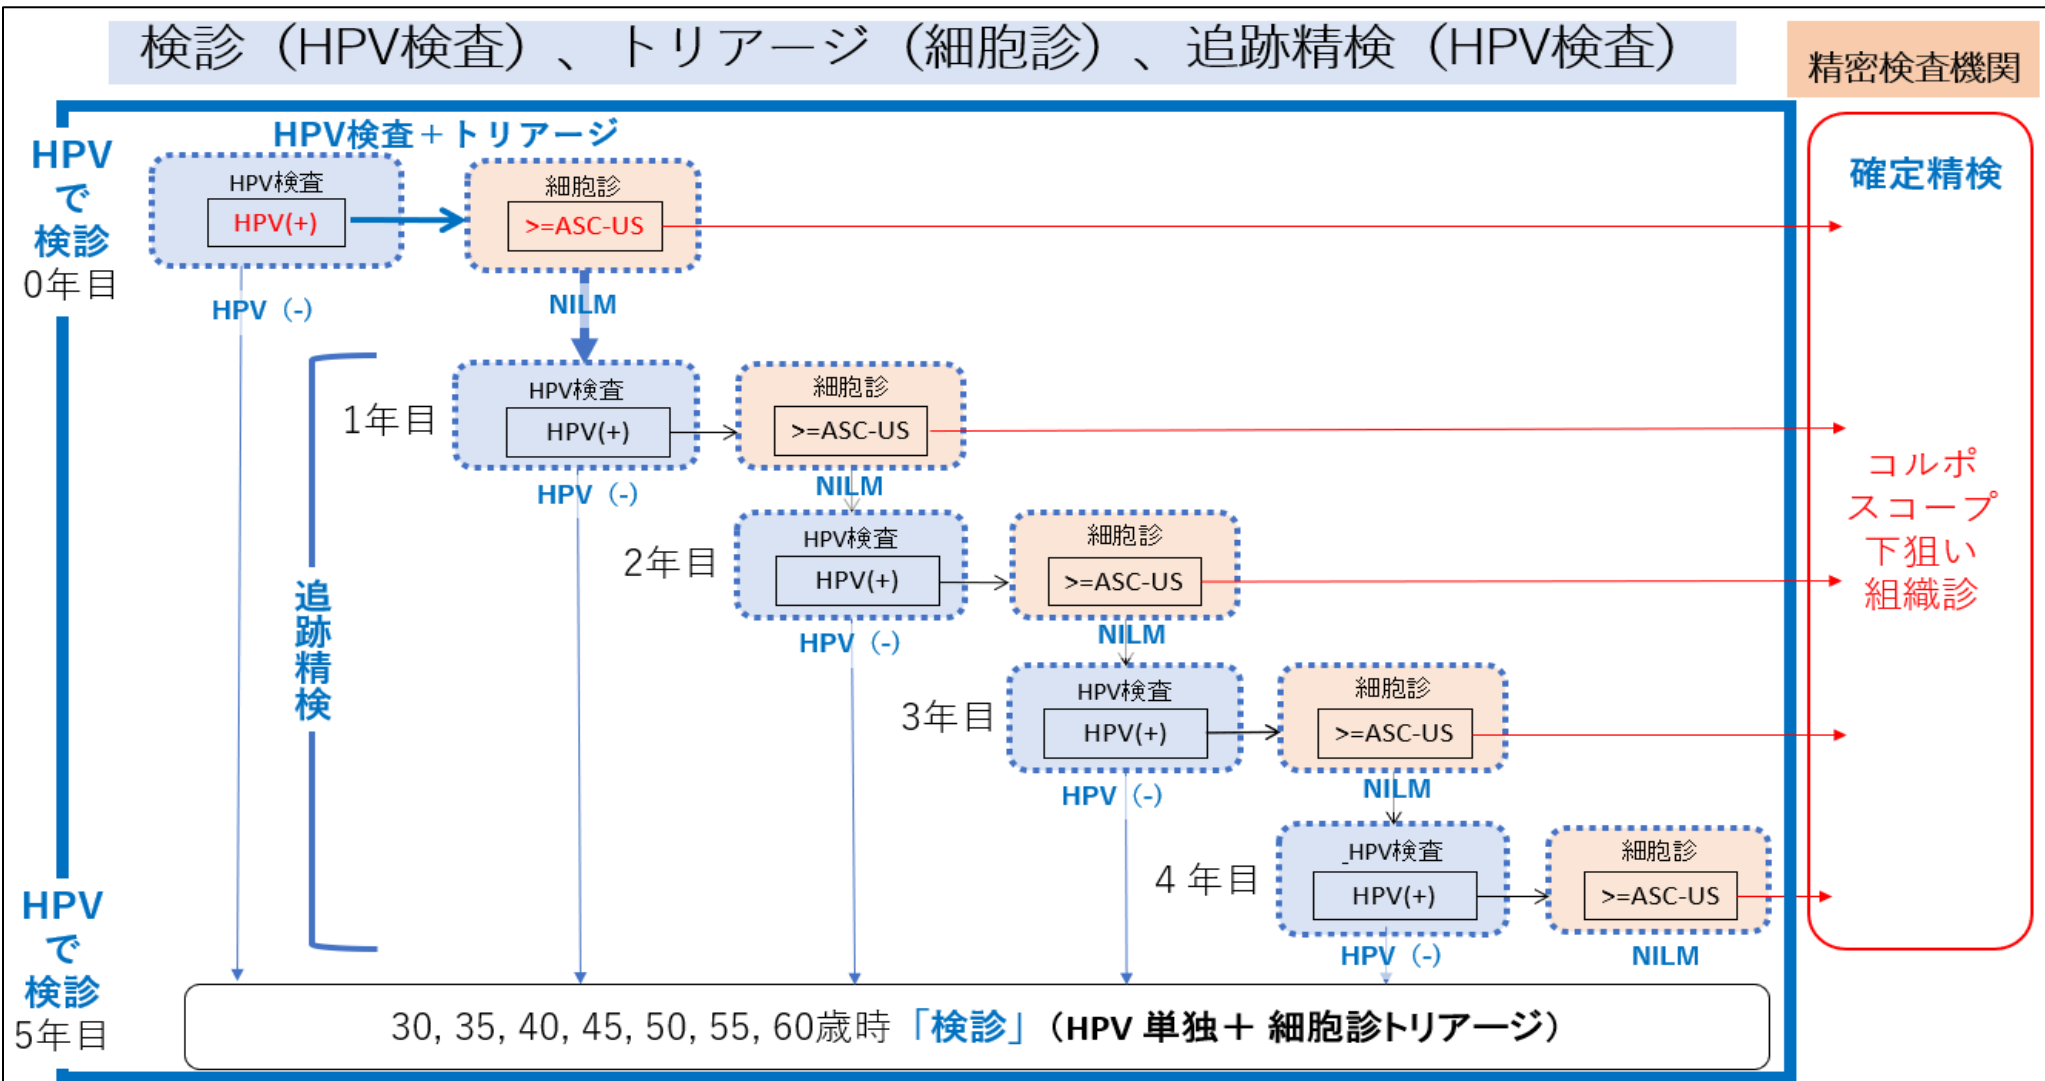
検診（HPV検査）、トリアージ（細胞診）、追跡精検（HPV検査）

精密検査機関

HPVで検診
0年目

HPV検査＋トリアージ

HPV検査
HPV(+)

細胞診
>=ASC-US

HPV（-）

NILM

確定精検

追跡精検

1年目

HPV検査
HPV(+)

細胞診
>=ASC-US

HPV（-）

NILM

2年目

HPV検査
HPV(+)

細胞診
>=ASC-US

HPV（-）

NILM

コルポスコープ下狙い組織診

3年目

HPV検査
HPV(+)

細胞診
>=ASC-US

HPV（-）

NILM

4 年目

HPV検査
HPV(+)

細胞診
>=ASC-US

HPV（-）

NILM

HPVで検診
5年目

30, 35, 40, 45, 50, 55, 60歳時「検診」（HPV 単独＋ 細胞診トリアージ）